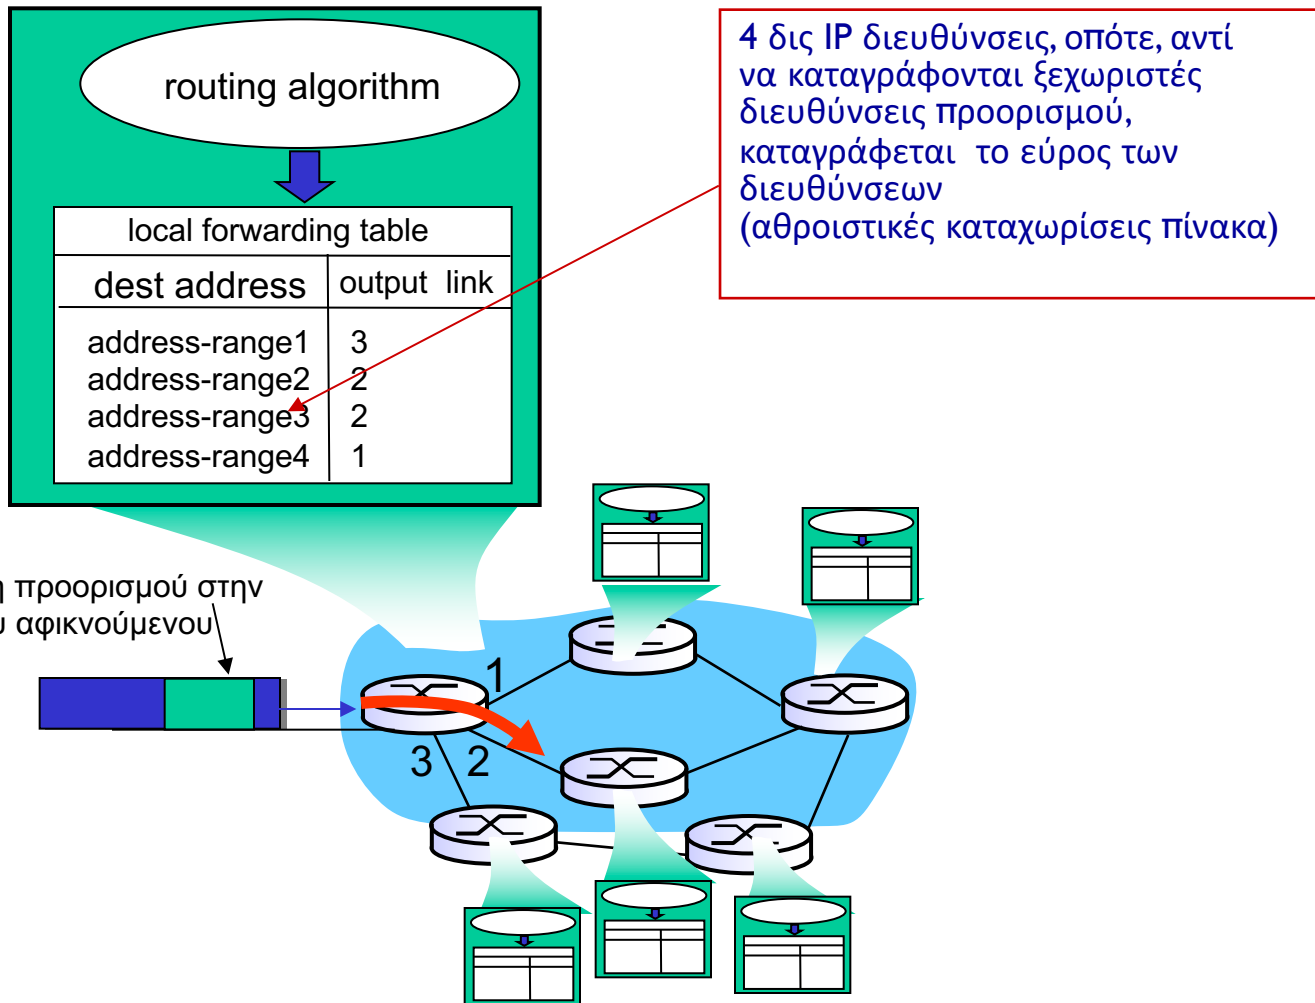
routing algorithm

local forwarding table

| dest address | output link |
|---|---|
| address-range1 | 3 |
| address-range2 | 2 |
| address-range3 | 2 |
| address-range4 | 1 |

4 δις IP διευθύνσεις, οπότε, αντί να καταγράφονται ξεχωριστές διευθύνσεις προορισμού, καταγράφεται το εύρος των διευθύνσεων (αθροιστικές καταχωρίσεις πίνακα)

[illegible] προορισμού στην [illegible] αφικνούμενου

1

3

2